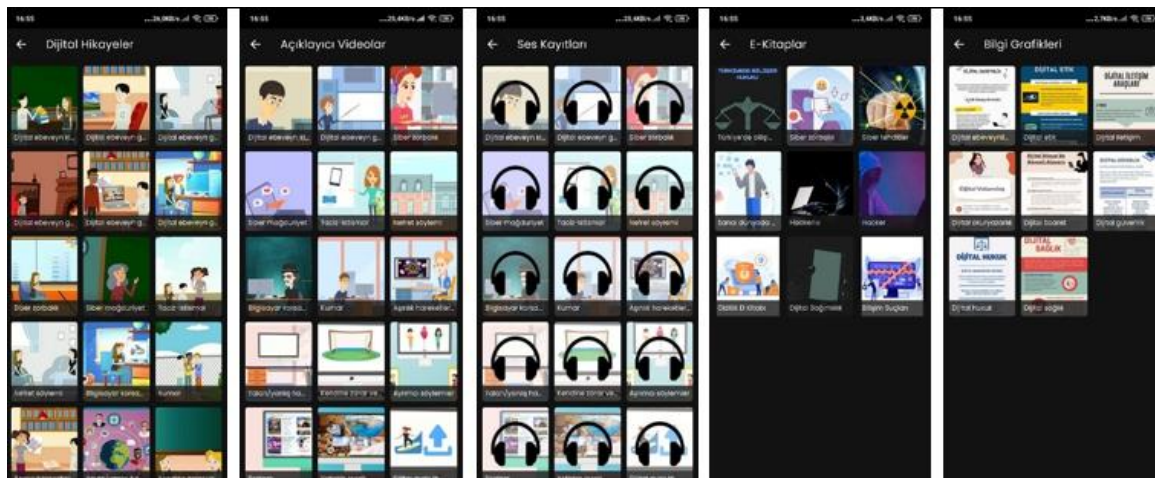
16:55

← Dijital Hikayeler

Dijital ebeveyn ki...
Dijital ebeveyn g...
Dijital ebeveyn g...
Dijital ebeveyn g...
Dijital ebeveyn g...
Dijital ebeveyn g...
Siber zorbalık
Siber mağduriyet
Taciz-istismar
Nefret söylemi
Bilgisayar korsa...
Kumar

16:55

← Açıklayıcı Videolar

Dijital ebeveyn ki...
Dijital ebeveyn g...
Siber zorbalık
Siber mağduriyet
Taciz-istismar
Nefret söylemi
Bilgisayar korsa...
Kumar
Aşırılık hareketler...
Yalan/yanlış ha...
Kendine zarar ve...
Ayrımcı söylemler

16:55

← Ses Kayıtları

Dijital ebeveyn ki...
Dijital ebeveyn g...
Siber zorbalık
Siber mağduriyet
Taciz-istismar
Nefret söylemi
Bilgisayar korsa...
Kumar
Aşırılık hareketler...
Yalan/yanlış ha...
Kendine zarar ve...
Ayrımcı söylemler

16:55

← E-Kitaplar

Türkiye'de dijit...
Siber zorbalık
Siber tehditler
Sanal dünyada...
Hackerlar
Hacker
Dijital El Kitabı
Dijital Bağımlılık
Bilişim Suçları

16:55

← Bilgi Grafikleri

Dijital ebeveynl...
Dijital etik
Dijital iletişim
Dijital okuryazarlık
Dijital ticaret
Dijital güvenlik
Dijital hukuk
Dijital sağlık